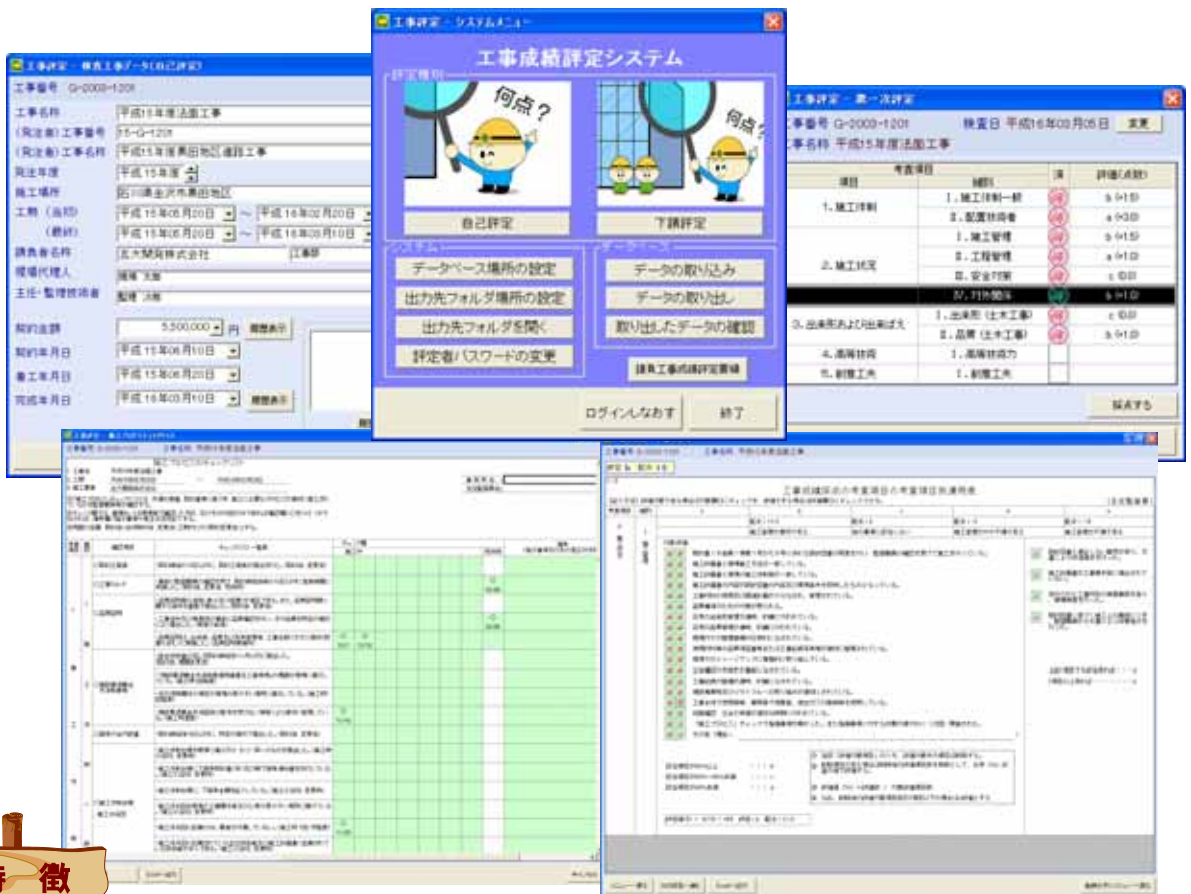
工事評定 - システムメニュー

工事成績評定システム

評定種別

何点?

何点?

自己評定

下請評定

システム

データベース

データベース場所の設定

出力先フォルダ場所の設定

出力先フォルダを開く

評定者パスワードの変更

データの取り込み

データの取り出し

取り出したデータの確認

請負工事成績評定要領

ログインしなおす

終了

工事評定 - 検査工事データ(自己評定)

工事番号 G-2003-1201

工事名称 平成15年度法面工事

(発注者)工事番号 15-G-1201

(発注者)工事名称 平成15年度黒田地区道路工事

発注年度 平成15年度

施工場所 石川県金沢市黒田地区

工期(当初) 平成15年05月20日 ~ 平成16年02月20日

(最終) 平成15年05月20日 ~ 平成16年03月10日

請負者名称 北大開発株式会社 工事部

現場代理人 現場 太郎

主任・監理技術者 監理 次郎

契約金額 5,500,000 円 履歴表示

契約年月日 平成15年05月10日

着工年月日 平成15年05月20日

完成年月日 平成16年03月10日 履歴表示

工事評定 - 第一次評定

工事番号 G-2003-1201 検査日 平成16年03月05日 変更

工事名称 平成15年度法面工事

| 考査項目 項目 | 細別 | 済 | 評価(点数) |
|---|---|---|---|
| 1. 施工体制 | I. 施工体制一般 | 済 | b (+1.5) |
| | II. 配置技術者 | 済 | a (+3.0) |
| 2. 施工状況 | I. 施工管理 | 済 | b (+1.5) |
| | II. 工程管理 | 済 | b (+1.0) |
| | III. 安全対策 | 済 | c (0.0) |
| | IV. 対外関係 | 済 | b (+1.0) |
| 3. 出来形および出来ばえ | I. 出来形(土木工事) | 済 | c (0.0) |
| | II. 品質(土木工事) | 済 | b (+1.0) |
| 4. 高度技術 | I. 高度技術力 | | |
| 5. 創意工夫 | I. 創意工夫 | | |

採点する

工事成績評定の考査項目の考査項目別運用表

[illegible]

特徴